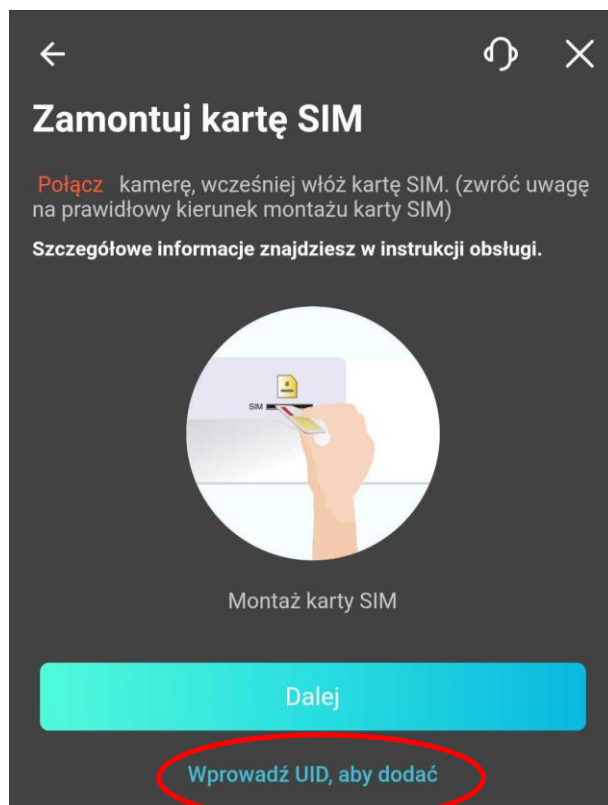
Zamontuj kartę SIM

Połącz kamerę, wcześniej włóż kartę SIM. (zwróć uwagę na prawidłowy kierunek montażu karty SIM)

Szczegółowe informacje znajdziesz w instrukcji obsługi.

SIM

Montaż karty SIM

Dalej

Wprowadź UID, aby dodać